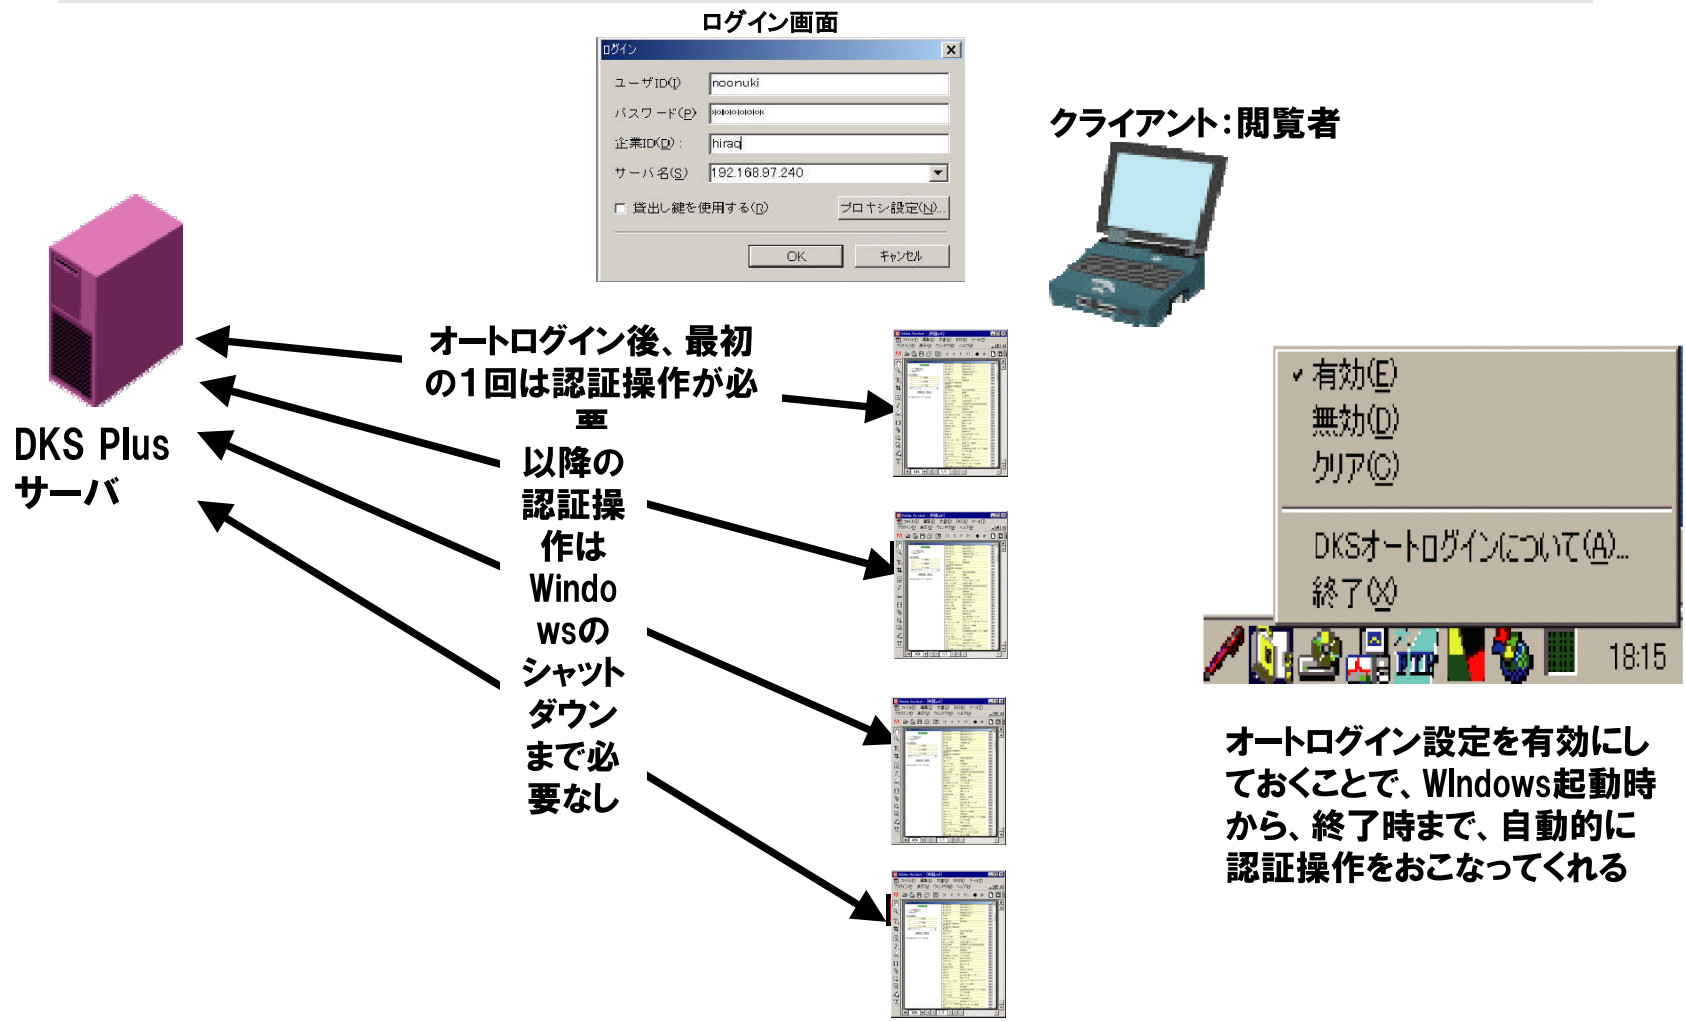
ログイン画面

ログイン

ユーザID(I) noonuki

パスワード(P) ●●●●●●●●

企業ID(D): hirao

サーバ名(S) 192.168.97.240

貸出し鍵を使用する(B) プロキシ設定(N)...

OK キャンセル

クライアント：閲覧者

DKS Plus サーバ

オートログイン後、最初の１回は認証操作が必要

以降の認証操作はWindowsのシャットダウンまで必要なし

✓ 有効(E)
無効(D)
クリア(C)
DKSオートログインについて(A)...
終了(X)

18:15

オートログイン設定を有効にしておくことで、WIndows起動時から、終了時まで、自動的に認証操作をおこなってくれる